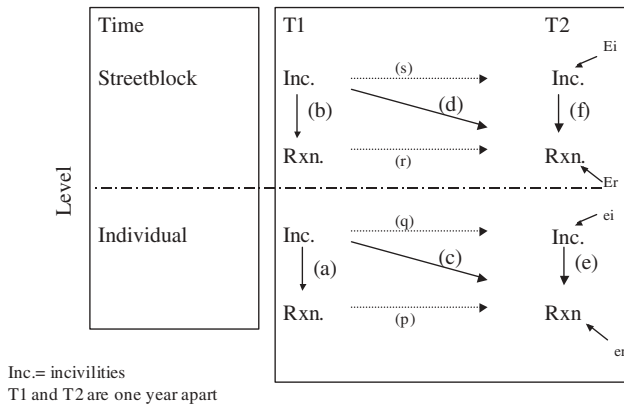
Level

Time

Streetblock

Individual

T1

Inc.

(b)

Rxn.

Inc.

(a)

Rxn.

T2

Ei

Inc.

(f)

Rxn.

Er

ei

Inc.

(e)

Rxn

er

(s)

(d)

(r)

(q)

(c)

(p)

Inc.= incivilities
T1 and T2 are one year apart